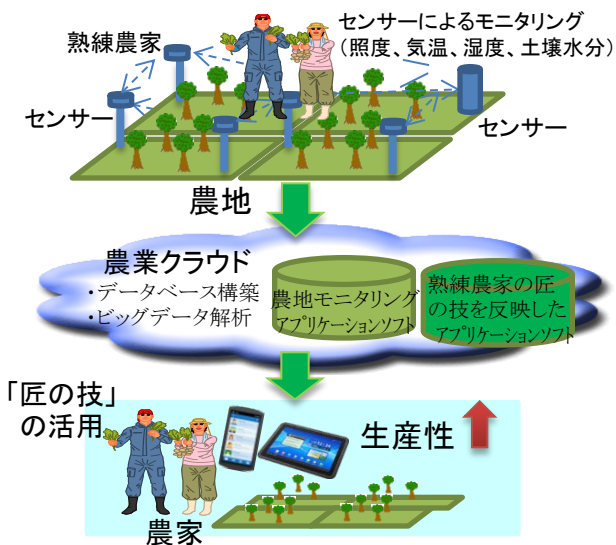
熟練農家

センサーによるモニタリング
（照度、気温、湿度、土壌水分）

センサー

センサー

農地

農業クラウド
・データベース構築
・ビッグデータ解析

農地モニタリング
アプリケーションソフト

熟練農家の匠の技を反映した
アプリケーションソフト

「匠の技」
の活用

生産性

農家